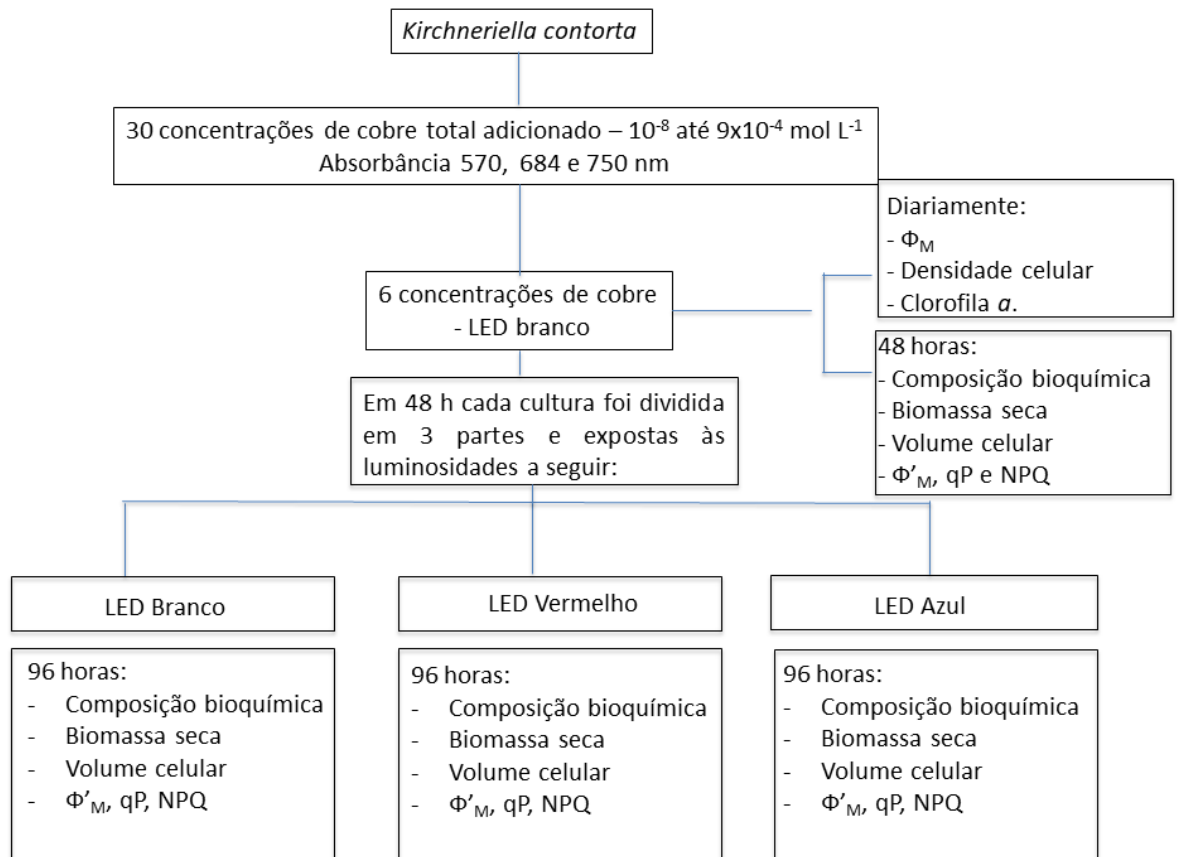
Kirchneriella contorta

30 concentrações de cobre total adicionado – $10^{-8}$ até $9x10^{-4}$ mol $L^{-1}$
Absorbância 570, 684 e 750 nm

Diariamente:
- $\Phi_M$
- Densidade celular
- Clorofila *a*.

6 concentrações de cobre
- LED branco

48 horas:
- Composição bioquímica
- Biomassa seca
- Volume celular
- $\Phi'_M$, qP e NPQ

Em 48 h cada cultura foi dividida em 3 partes e expostas às luminosidades a seguir:

LED Branco

LED Vermelho

LED Azul

96 horas:
- Composição bioquímica
- Biomassa seca
- Volume celular
- $\Phi'_M$, qP, NPQ

96 horas:
- Composição bioquímica
- Biomassa seca
- Volume celular
- $\Phi'_M$, qP, NPQ

96 horas:
- Composição bioquímica
- Biomassa seca
- Volume celular
- $\Phi'_M$, qP, NPQ